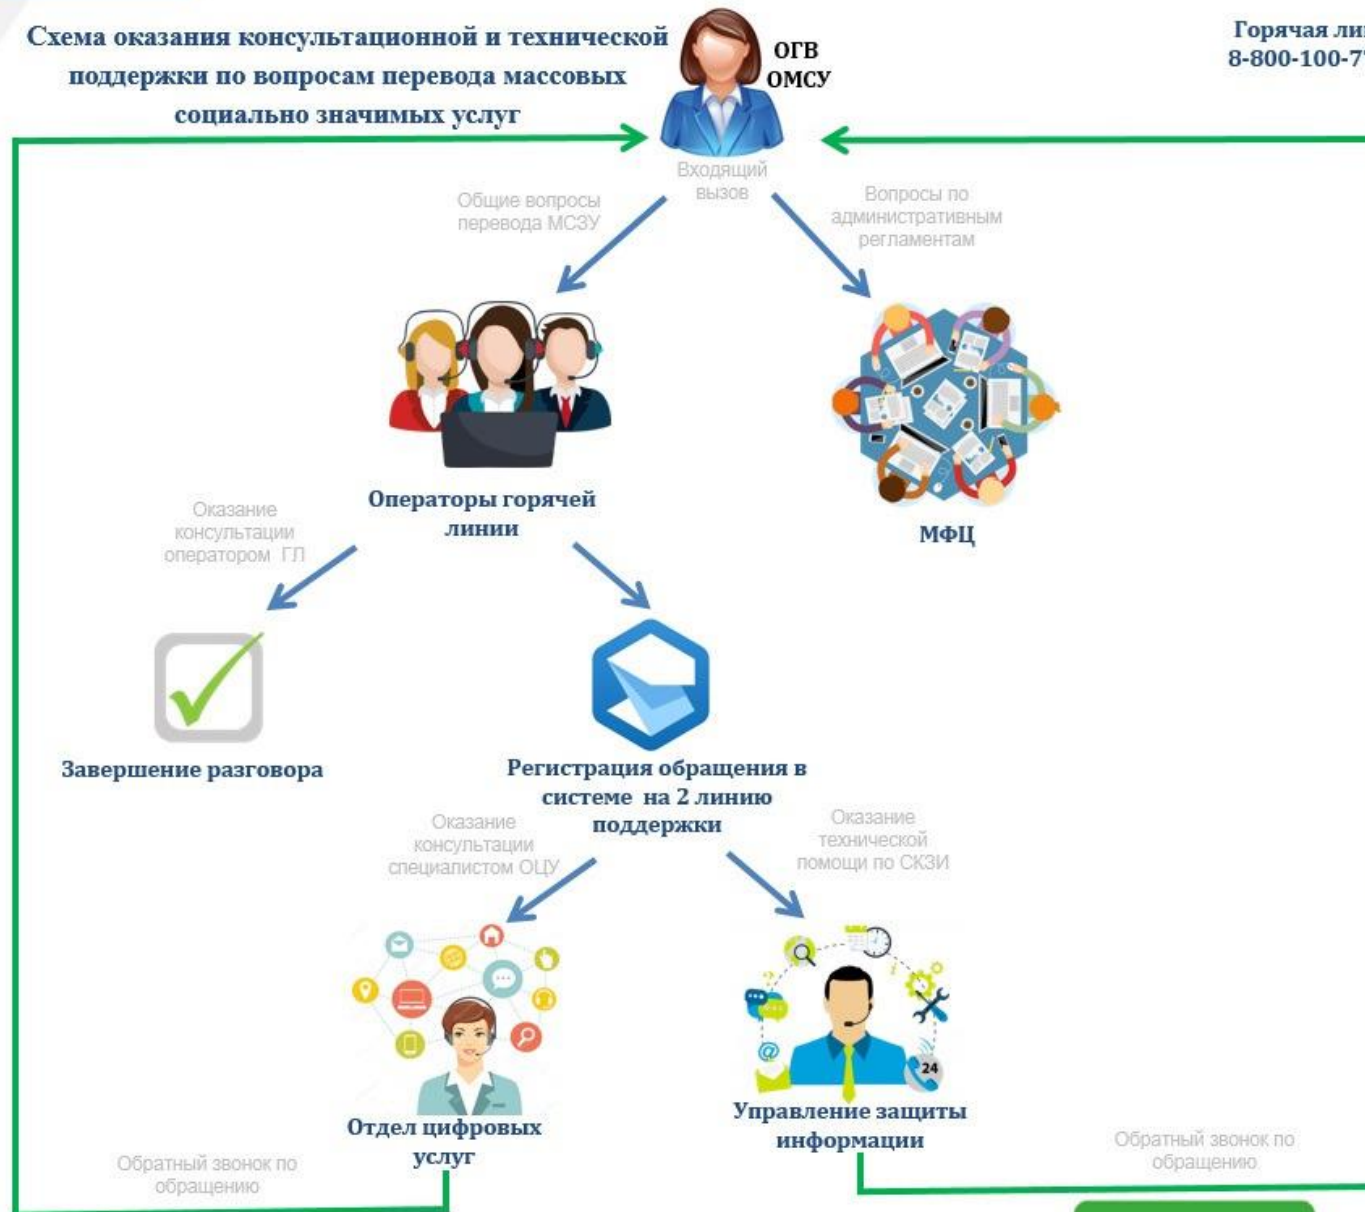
Схема оказания консультационной и технической поддержки по вопросам перевода массовых социально значимых услуг

ОГВ ОМСУ

Горячая ли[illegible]
8-800-100-7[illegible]

Входящий вызов

Общие вопросы перевода МСЗУ

Вопросы по административным регламентам

Операторы горячей линии

МФЦ

Оказание консультации оператором ГЛ

Завершение разговора

Регистрация обращения в системе на 2 линию поддержки

Оказание консультации специалистом ОЦУ

Оказание технической помощи по СКЗИ

24

Отдел цифровых услуг

Управление защиты информации

Обратный звонок по обращению

Обратный звонок по обращению